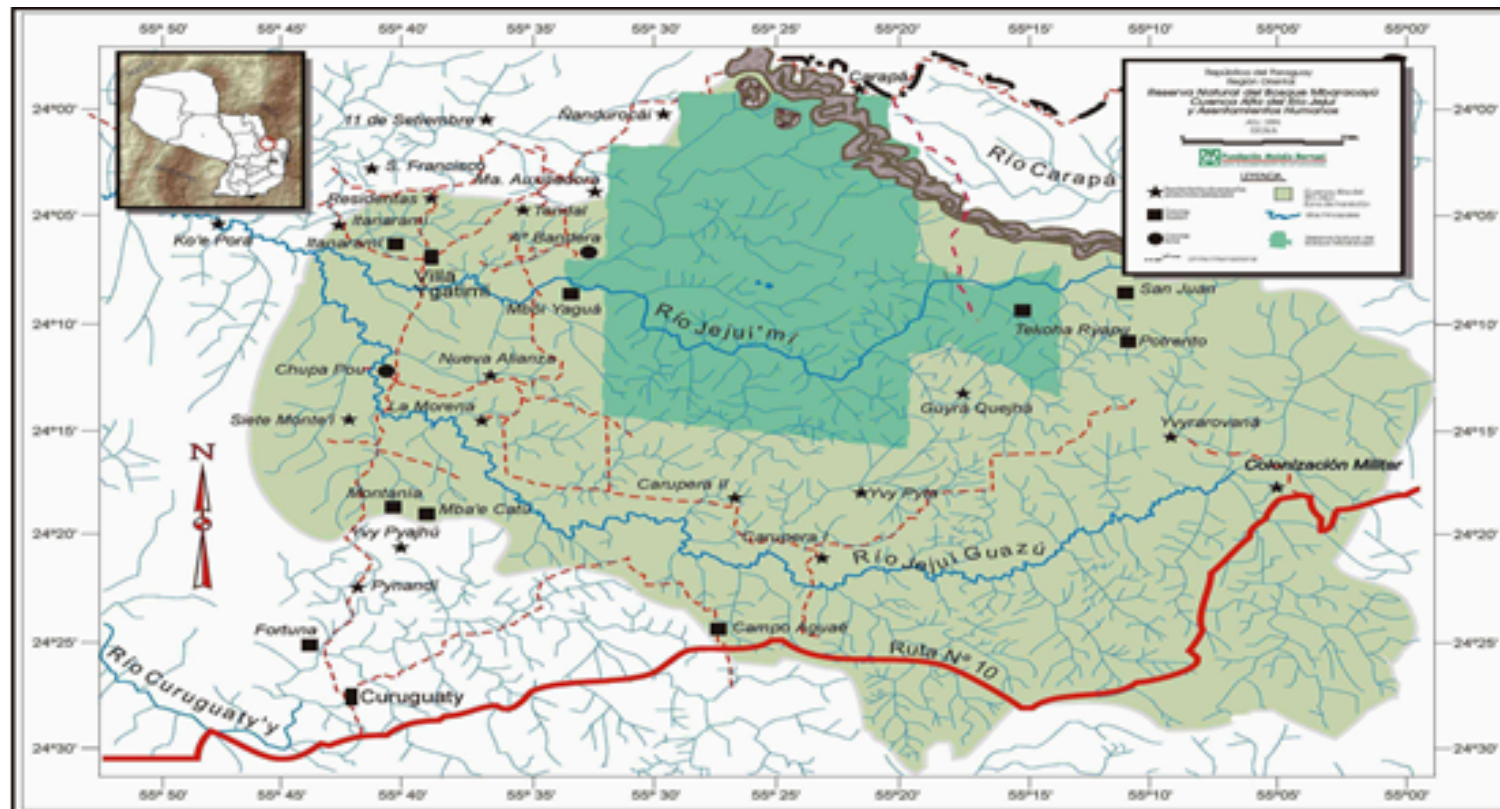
55° 50' 55° 45' 55° 40' 55° 35' 55° 30' 55° 25' 55°20' 55°15' 55°10' 55°05' 55°00'

República del Paraguay
Región Oriental
Reserva Natural del Bosque Mbaracayú
Cuenca Alta del Río Jejuí
y Asentamientos Humanos
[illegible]

Fundación Moisés Bertoni

LEYENDA
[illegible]

Carapã
Ñandurocái
11 de Setiembre
S. Francisco
Ma. Auxiliadora
Residentas
Itanarami
Tanetar
Ko'e Porã
Itanarami
4ª Bandera
Villa Ygatimi
Mbói Yaguá
Río Carapã
Río Jejui'mi
San Juan
Tekoha Ryapu
Potrerito
Chupa Pou
Nueva Alianza
Siete Monte'i
La Morena
Guyra Queha
Yvyraroviañá
Colonización Militar
Canupera II
Yvy Pyta
Montania
Mba'e Cata
Yvy Pyajhu
Canupera I
Río Jejuí Guazú
Pyrandí
Fortuna
Campo Aguaé
Ruta Nº 10
Río Curuguaty'y
Curuguaty
N
S

24°00' 24°05' 24°10' 24°15' 24°20' 24°25' 24°30'